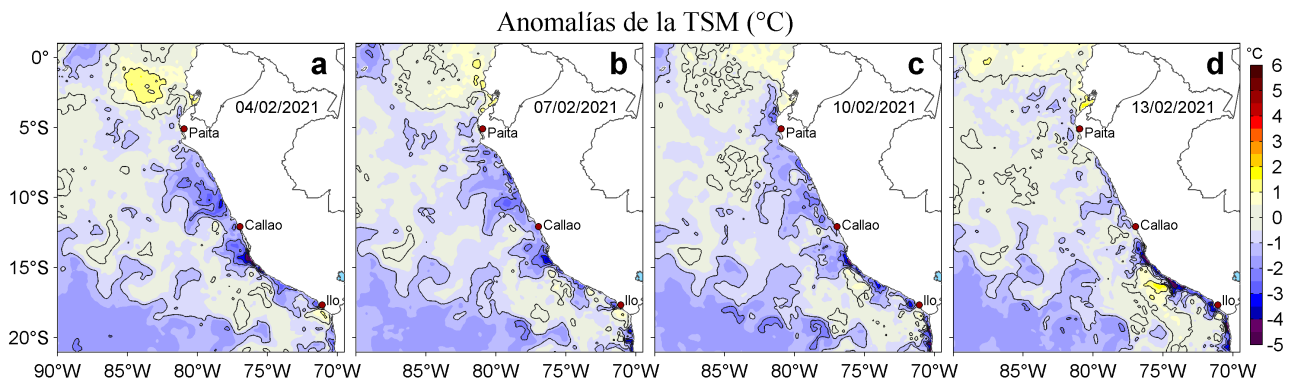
Anomalías de la TSM (°C)

0°
5°S
10°S
15°S
20°S

a
04/02/2021
Paita
Callao
Ilo

b
07/02/2021
Paita
Callao
Ilo

c
10/02/2021
Paita
Callao
Ilo

d
13/02/2021
Paita
Callao
Ilo

90°W 85°W 80°W 75°W 70°W
85°W 80°W 75°W 70°W
85°W 80°W 75°W 70°W
85°W 80°W 75°W 70°W

°C
6
5
4
3
2
1
0
-1
-2
-3
-4
-5